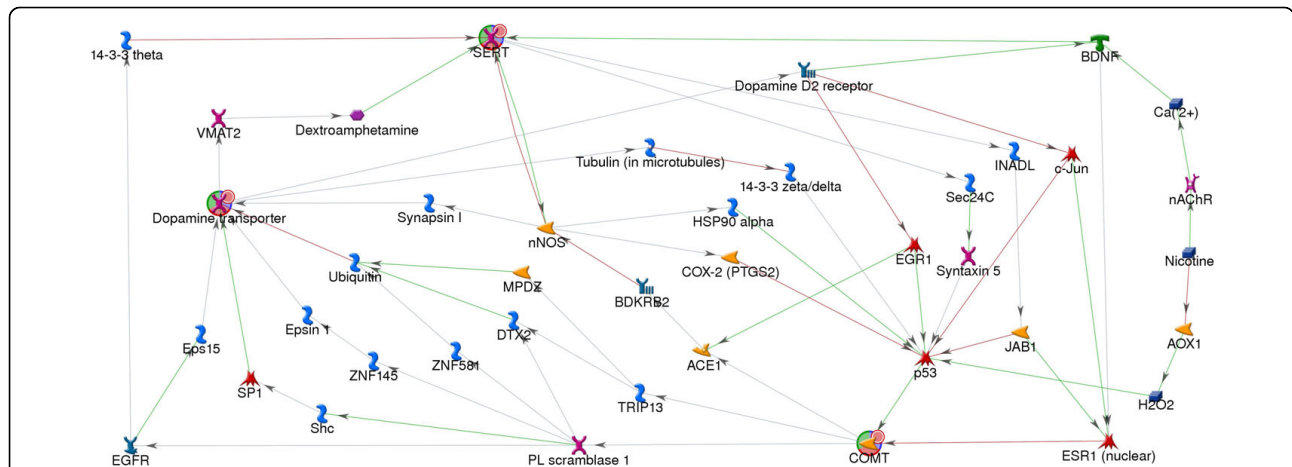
14-3-3 theta
SERT
BDNF
Dopamine D2 receptor
Ca(2+)
VMAT2
Dextroamphetamine
Tubulin (in microtubules)
INADL
c-Jun
14-3-3 zeta/delta
nAChR
Sec24C
Dopamine transporter
Synapsin I
HSP90 alpha
nNOS
EGR1
Syntaxin 5
Nicotine
Ubiquitin
MPDZ
COX-2 (PTGS2)
BDKRB2
Epsin 1
DTX2
JAB1
AOX1
Eps15
ACE1
ZNF145
ZNF581
p53
SP1
TRIP13
H2O2
Shc
EGFR
PL scramblase 1
COMT
ESR1 (nuclear)